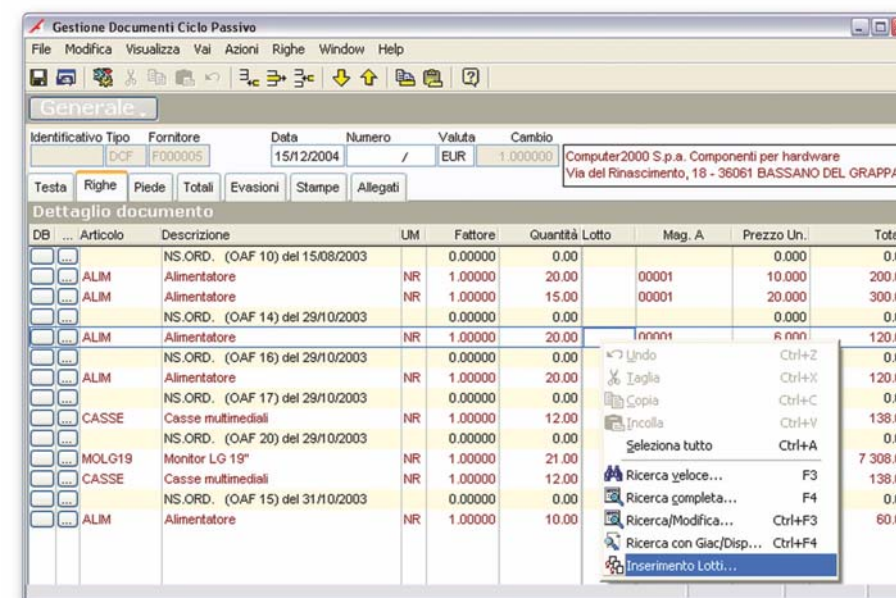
Gestione Documenti Ciclo Passivo

File Modifica Visualizza Vai Azioni Righe Window Help

Generale

Identificativo Tipo Fornitore Data Numero Valuta Cambio

DCF F000005 15/12/2004 / EUR 1.000000

Computer2000 S.p.a. Componenti per hardware
Via del Rinascimento, 18 - 36061 BASSANO DEL GRAPPA

Testa Righe Piede Totali Evasioni Stampe Allegati

Dettaglio documento

| DB | ... | Articolo | Descrizione | UM | Fattore | Quantità | Lotto | Mag. A | Prezzo Un. | Tot |
|---|---|---|---|---|---|---|---|---|---|---|
| | ... | | NS.ORD. (OAF 10) del 15/08/2003 | | 0.00000 | 0.00 | | | 0.000 | 0. |
| | ... | ALIM | Alimentatore | NR | 1.00000 | 20.00 | | 00001 | 10.000 | 200. |
| | ... | ALIM | Alimentatore | NR | 1.00000 | 15.00 | | 00001 | 20.000 | 300. |
| | ... | | NS.ORD. (OAF 14) del 29/10/2003 | | 0.00000 | 0.00 | | | 0.000 | 0. |
| | ... | ALIM | Alimentatore | NR | 1.00000 | 20.00 | | 00001 | 6.000 | 120. |
| | ... | | NS.ORD. (OAF 16) del 29/10/2003 | | 0.00000 | 0.00 | | | | 0. |
| | ... | ALIM | Alimentatore | NR | 1.00000 | 20.00 | | | | 120. |
| | ... | | NS.ORD. (OAF 17) del 29/10/2003 | | 0.00000 | 0.00 | | | | 0. |
| | ... | CASSE | Casse multimediali | NR | 1.00000 | 12.00 | | | | 138. |
| | ... | | NS.ORD. (OAF 20) del 29/10/2003 | | 0.00000 | 0.00 | | | | 0. |
| | ... | MOLG19 | Monitor LG 19" | NR | 1.00000 | 21.00 | | | | 7 308. |
| | ... | CASSE | Casse multimediali | NR | 1.00000 | 12.00 | | | | 138. |
| | ... | | NS.ORD. (OAF 15) del 31/10/2003 | | 0.00000 | 0.00 | | | | 0. |
| | ... | ALIM | Alimentatore | NR | 1.00000 | 10.00 | | | | 60. |

Undo Ctrl+Z
Taglia Ctrl+X
Copia Ctrl+C
Incolla Ctrl+V
Seleziona tutto Ctrl+A
Ricerca veloce... F3
Ricerca completa... F4
Ricerca/Modifica... Ctrl+F3
Ricerca con Giac/Disp... Ctrl+F4
Inserimento Lotti...